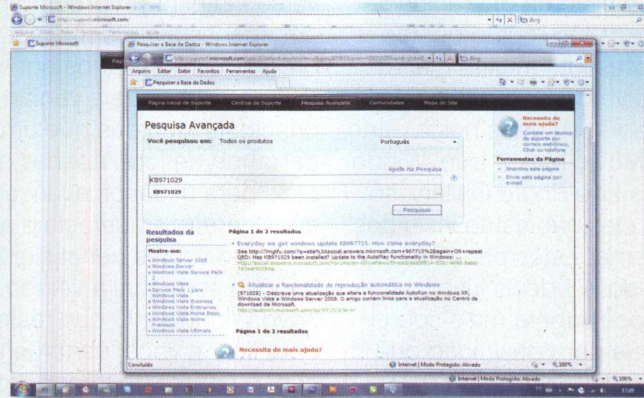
Suporte Microsoft - Windows Internet Explorer

http://support.microsoft.com/

Suporte Microsoft

Pesquisar a Base de Dados - Windows Internet Explorer

Bing

Arquivo Editar Exibir Favoritos Ferramentas Ajuda

Pesquisar a Base de Dados

Página inicial de Suporte Centros de Suporte Pesquisa Avançada Comunidades Mapa do Site

Pesquisa Avançada

Você pesquisou em: Todos os produtos Português

Ajuda na Pesquisa

KB971029

KB971029

Pesquisar

Necessita de mais ajuda?

Contate um técnico de suporte por correio eletrônico, Chat ou telefone.

Ferramentas da Página

Imprima esta página

Envie esta página por e-mail

Resultados da pesquisa

Mostre-me:

Windows Server 2008

Windows Server

Windows Vista Service Pack

Windows Vista

Windows Vista Business

Windows Vista Enterprise

Windows Vista Home Basic

Windows Vista Home Premium

Windows Vista Ultimate

Página 1 de 2 resultados

Everyday we get windows update KB967715. How come everyday?

See http://lmgtfy.com/?q=site%3Asocial.answers.microsoft.com+967715%2Bagain+OS+repeat QED: Has KB971029 been installed? Update to the AutoPlay functionality in Windows: ...

Atualizar a funcionalidade de reprodução automática no Windows

[971029] - Descreve uma atualização que altera a funcionalidade AutoRun no Windows XP, Windows Vista e Windows Server 2008. O artigo contém links para a atualização no Centro de download da Microsoft.

Página 1 de 2 resultados

Necessita de mais ajuda?

Concluído

Internet | Modo Protegido: Ativado

100%

Internet | Modo Protegido: Ativado

100%

17:09